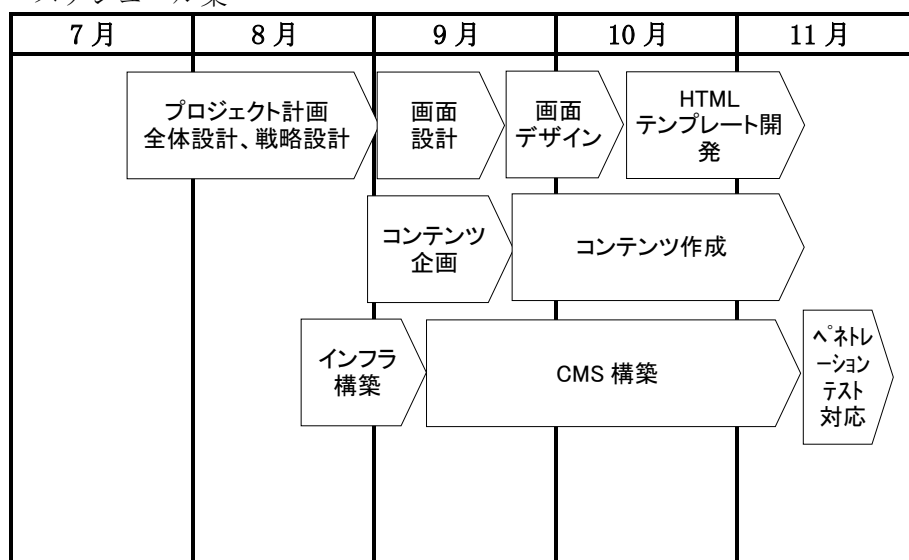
スケジュール案

| 7月 | 8月 | 9月 | 10月 | 11月 |
|---|---|---|---|---|

プロジェクト計画
全体設計、戦略設計

画面
設計

画面
デザイン

HTML
テンプレート開発

コンテンツ
企画

コンテンツ作成

インフラ
構築

CMS 構築

ペネトレーションテスト対応